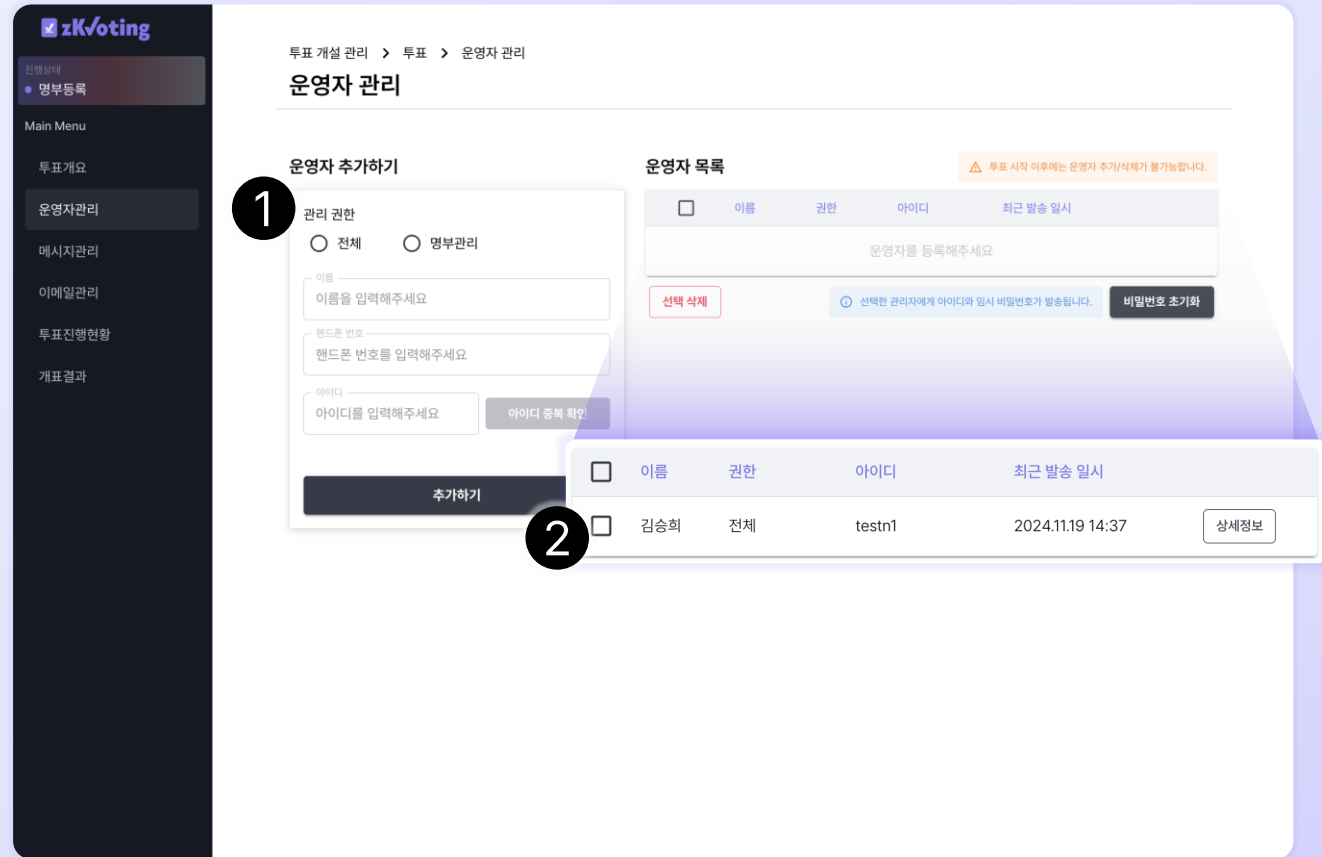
zKvoting

진행상태
명부등록

Main Menu

투표개요
운영자관리
메시지관리
이메일관리
투표진행현황
개표결과

투표 개설 관리 > 투표 > 운영자 관리

운영자 관리

운영자 추가하기

1

관리 권한
전체
명부관리

이름
이름을 입력해주세요

핸드폰 번호
핸드폰 번호를 입력해주세요

아이디
아이디를 입력해주세요
아이디 중복 확인

추가하기

운영자 목록

투표 시작 이후에는 운영자 추가/삭제가 불가능합니다.

| | 이름 | 권한 | 아이디 | 최근 발송 일시 |
|---|---|---|---|---|
| 운영자를 등록해주세요 | | | | |

선택 삭제

선택한 관리자에게 아이디와 임시 비밀번호가 발송됩니다.

비밀번호 초기화

| | 이름 | 권한 | 아이디 | 최근 발송 일시 | |
|---|---|---|---|---|---|
| | 김승희 | 전체 | testn1 | 2024.11.19 14:37 | 상세정보 |

2